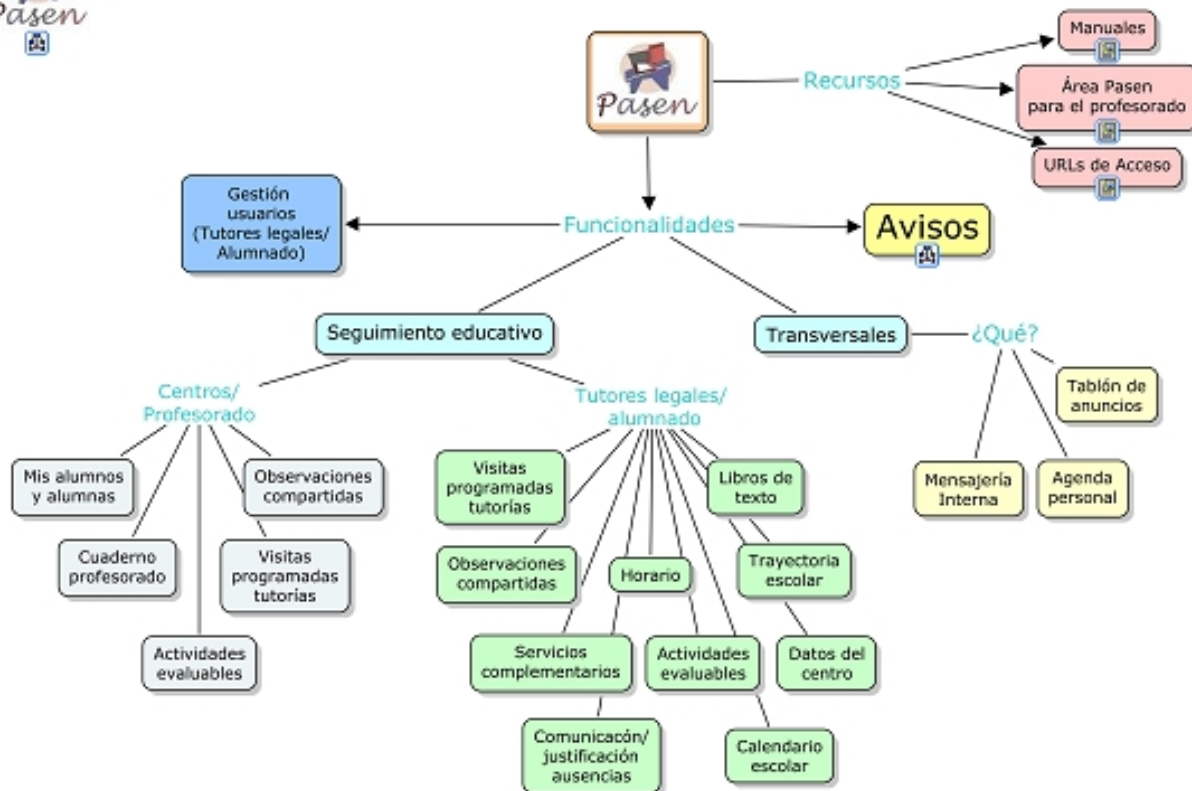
Pasen

Pasen

Recursos

Manuales

Área Pasen para el profesorado

URLs de Acceso

Gestión usuarios (Tutores legales/ Alumnado)

Funcionalidades

Avisos

Seguimiento educativo

Transversales

¿Qué?

Tablón de anuncios

Mensajería Interna

Agenda personal

Centros/ Profesorado

Mis alumnos y alumnas

Observaciones compartidas

Cuaderno profesorado

Visitas programadas tutorías

Actividades evaluables

Tutores legales/ alumnado

Visitas programadas tutorías

Libros de texto

Observaciones compartidas

Horario

Trayectoria escolar

Servicios complementarios

Actividades evaluables

Datos del centro

Comunicacón/ justificación ausencias

Calendario escolar